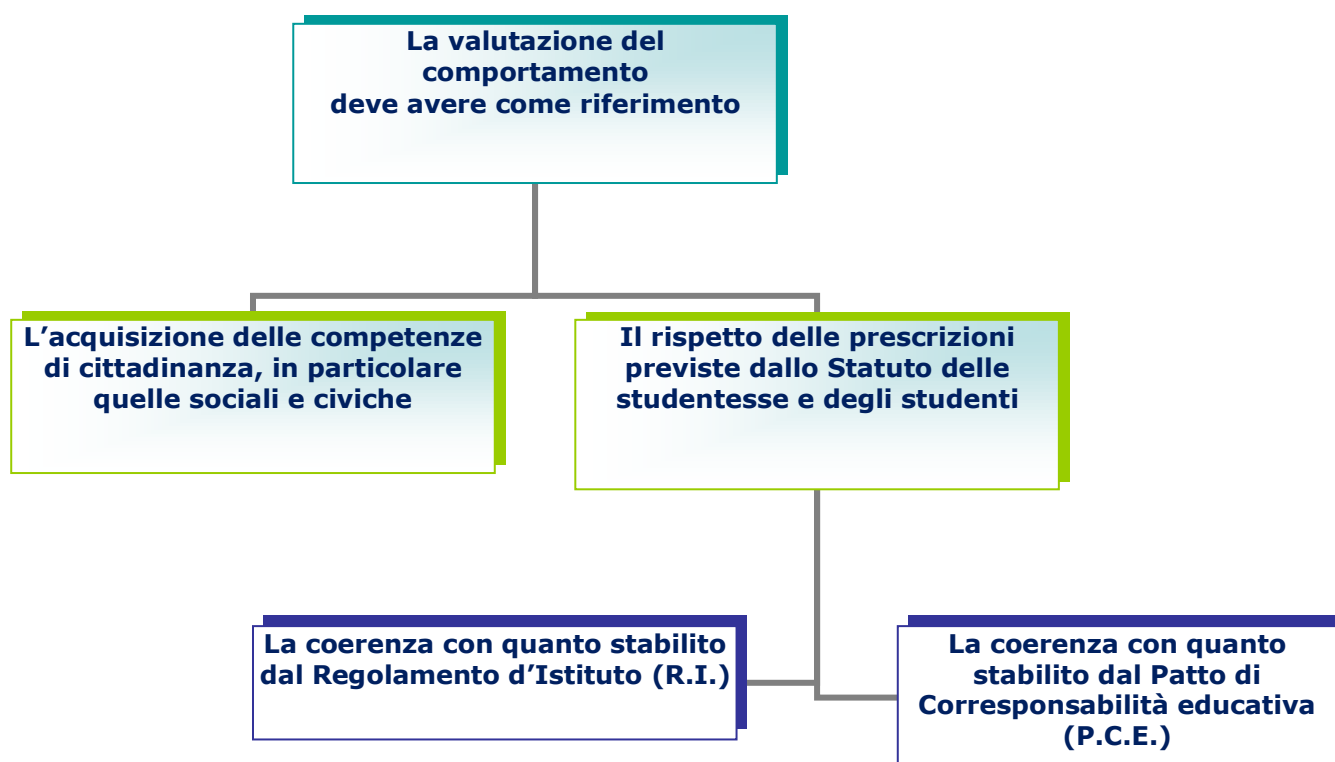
La valutazione del comportamento deve avere come riferimento

L’acquisizione delle competenze di cittadinanza, in particolare quelle sociali e civiche

Il rispetto delle prescrizioni previste dallo Statuto delle studentesse e degli studenti

La coerenza con quanto stabilito dal Regolamento d’Istituto (R.I.)

La coerenza con quanto stabilito dal Patto di Corresponsabilità educativa (P.C.E.)